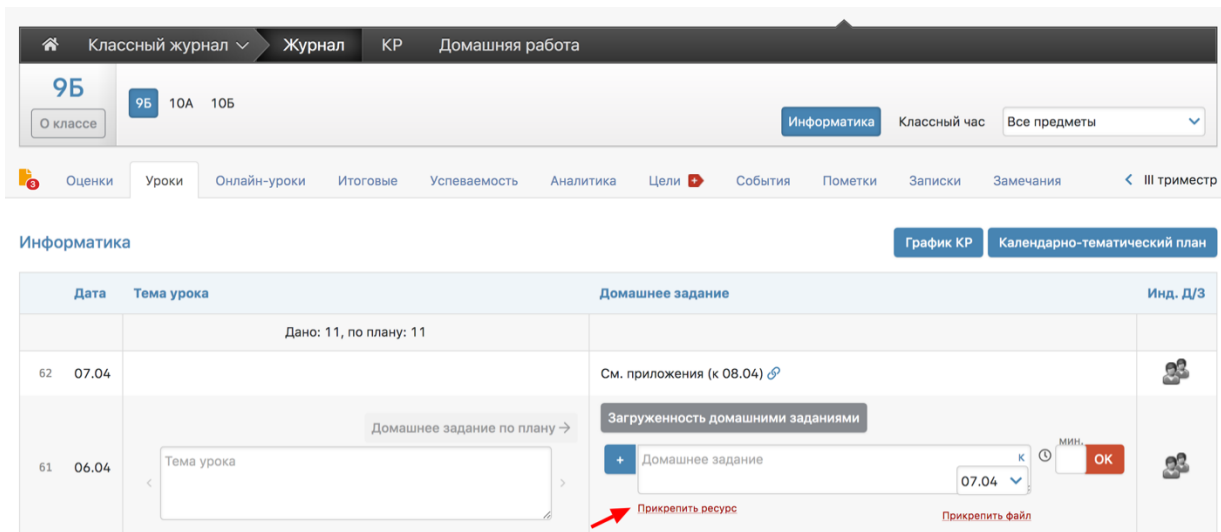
Классный журнал Журнал КР Домашняя работа

9Б
О классе

9Б 10А 10Б

Информатика Классный час Все предметы

3 Оценки Уроки Онлайн-уроки Итоговые Успеваемость Аналитика Цели События Пометки Записки Замечания < III триместр

Информатика

График КР Календарно-тематический план

| | Дата | Тема урока | Домашнее задание | Инд. Д/З |
|---|---|---|---|---|
| | | Дано: 11, по плану: 11 | | |
| 62 | 07.04 | | См. приложения (к 08.04) | |
| 61 | 06.04 | Домашнее задание по плану → Тема урока | Загруженность домашними заданиями + Домашнее задание к 07.04 мин. ОК Прикрепить ресурс Прикрепить файл | |